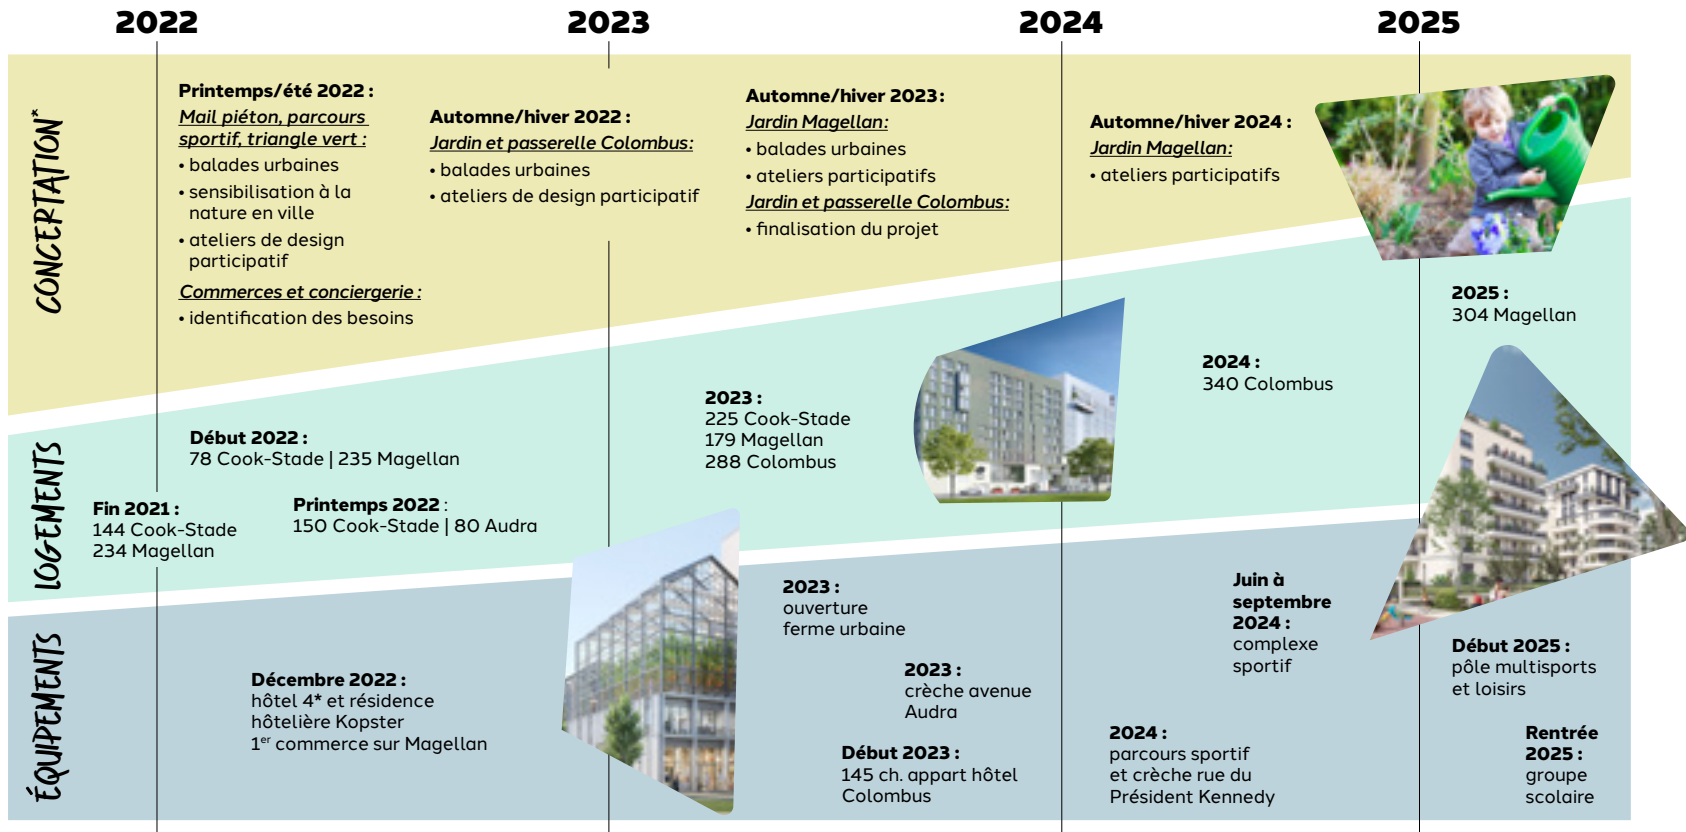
2022
2023
2024
2025

CONCERTATION*

Printemps/été 2022 :
Mail piéton, parcours sportif, triangle vert :
• balades urbaines
• sensibilisation à la nature en ville
• ateliers de design participatif
Commerces et conciergerie :
• identification des besoins

Automne/hiver 2022 :
Jardin et passerelle Colombus:
• balades urbaines
• ateliers de design participatif

Automne/hiver 2023:
Jardin Magellan:
• balades urbaines
• ateliers participatifs
Jardin et passerelle Colombus:
• finalisation du projet

Automne/hiver 2024 :
Jardin Magellan:
• ateliers participatifs

LOGEMENTS

Fin 2021 :
144 Cook-Stade
234 Magellan

Début 2022 :
78 Cook-Stade | 235 Magellan

Printemps 2022 :
150 Cook-Stade | 80 Audra

2023 :
225 Cook-Stade
179 Magellan
288 Colombus

2024 :
340 Colombus

2025 :
304 Magellan

ÉQUIPEMENTS

Décembre 2022 :
hôtel 4* et résidence hôtelière Kopster
1$^{er}$ commerce sur Magellan

2023 :
ouverture ferme urbaine

2023 :
crèche avenue Audra

Début 2023 :
145 ch. appart hôtel Colombus

Juin à septembre 2024 :
complexe sportif

2024 :
parcours sportif et crèche rue du Président Kennedy

Début 2025 :
pôle multisports et loisirs

Rentrée 2025 :
groupe scolaire